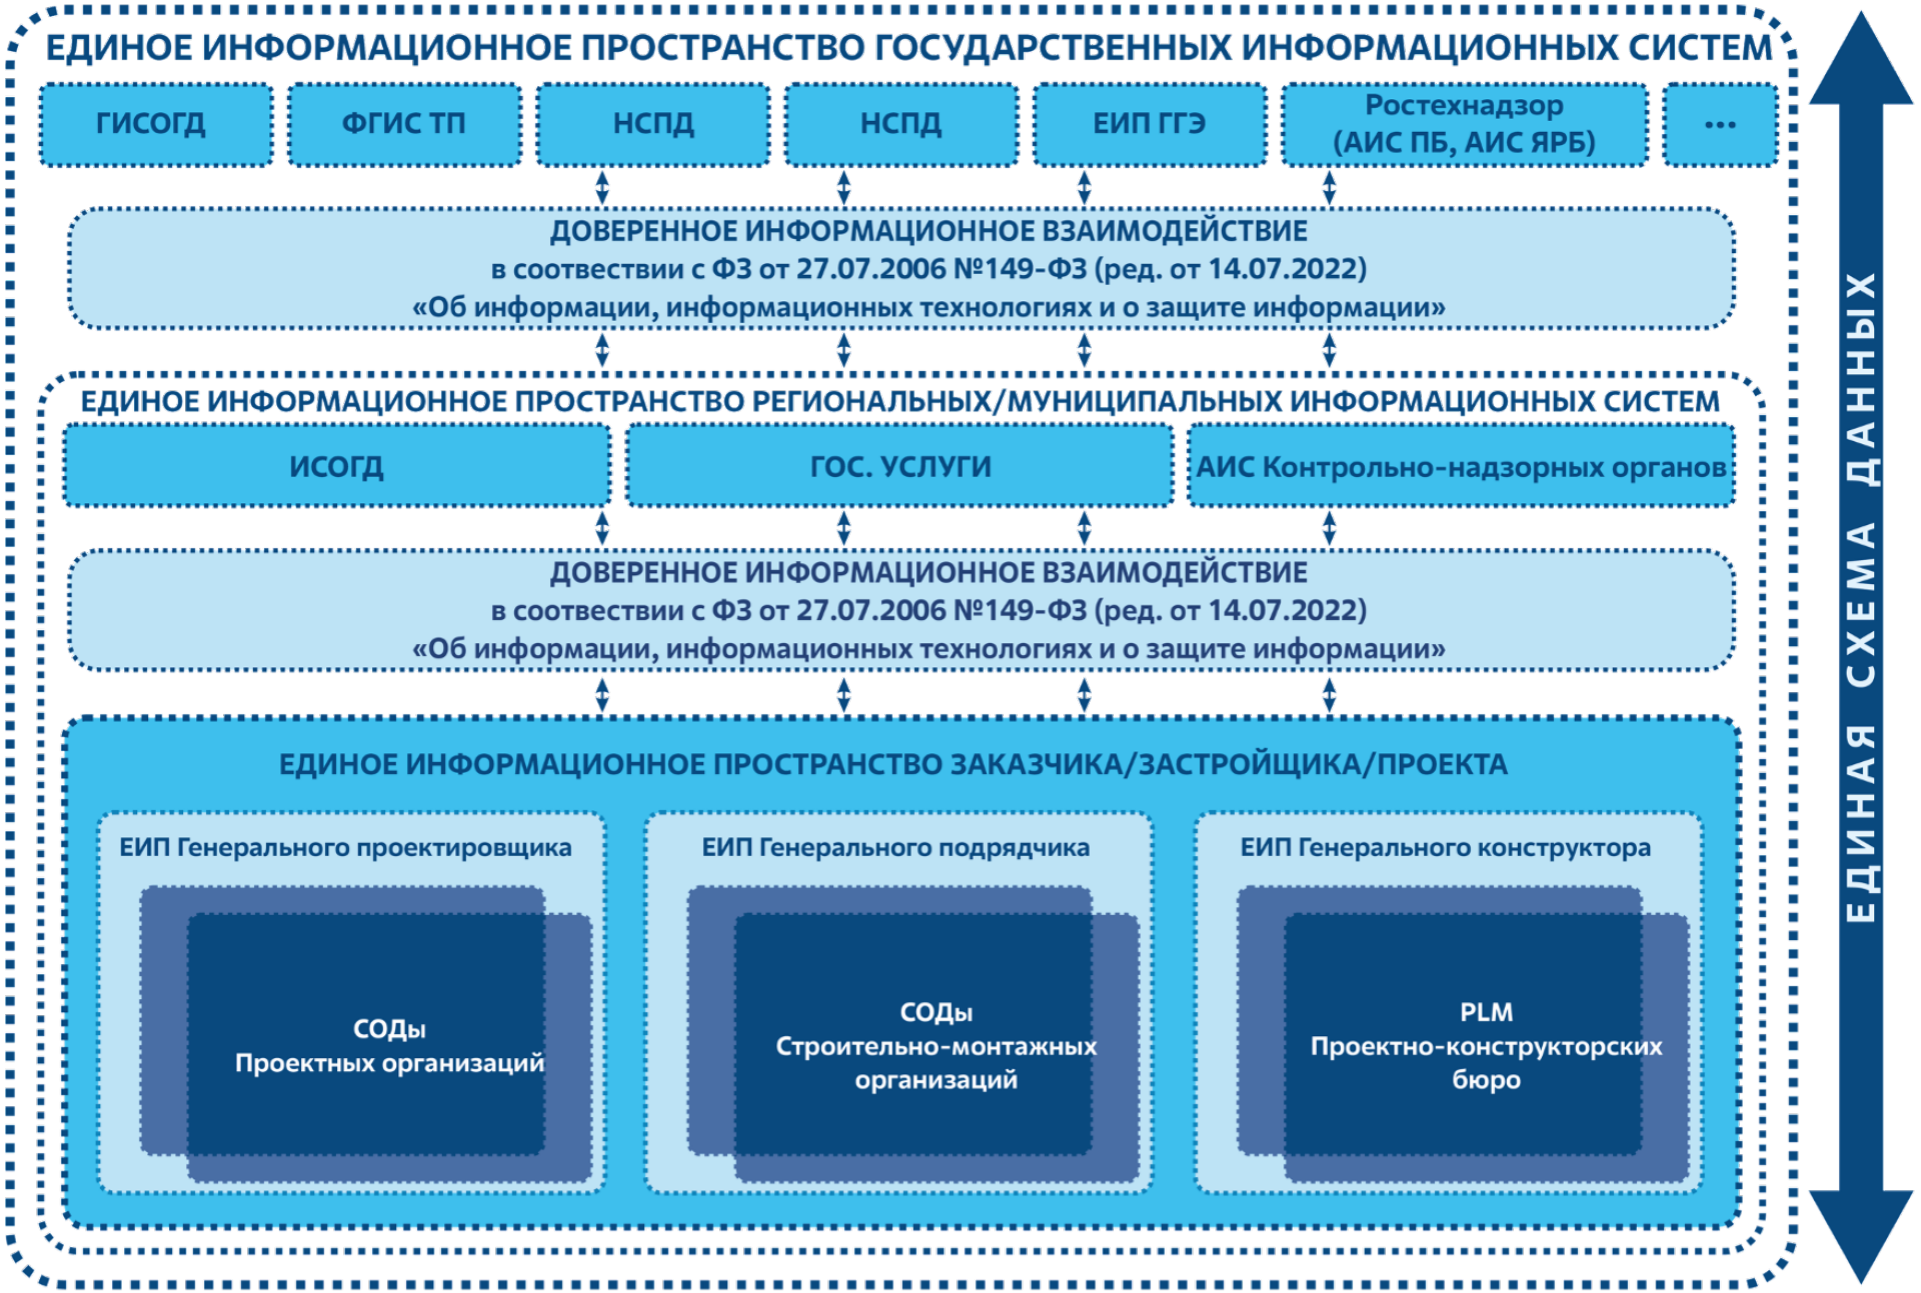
ЕДИНОЕ ИНФОРМАЦИОННОЕ ПРОСТРАНСТВО ГОСУДАРСТВЕННЫХ ИНФОРМАЦИОННЫХ СИСТЕМ

ГИСОГД

ФГИС ТП

НСПД

НСПД

ЕИП ГГЭ

Ростехнадзор (АИС ПБ, АИС ЯРБ)

...

ДОВЕРЕННОЕ ИНФОРМАЦИОННОЕ ВЗАИМОДЕЙСТВИЕ
в соотвествии с ФЗ от 27.07.2006 №149-ФЗ (ред. от 14.07.2022)
«Об информации, информационных технологиях и о защите информации»

ЕДИНОЕ ИНФОРМАЦИОННОЕ ПРОСТРАНСТВО РЕГИОНАЛЬНЫХ/МУНИЦИПАЛЬНЫХ ИНФОРМАЦИОННЫХ СИСТЕМ

ИСОГД

ГОС. УСЛУГИ

АИС Контрольно-надзорных органов

ДОВЕРЕННОЕ ИНФОРМАЦИОННОЕ ВЗАИМОДЕЙСТВИЕ
в соотвествии с ФЗ от 27.07.2006 №149-ФЗ (ред. от 14.07.2022)
«Об информации, информационных технологиях и о защите информации»

ЕДИНОЕ ИНФОРМАЦИОННОЕ ПРОСТРАНСТВО ЗАКАЗЧИКА/ЗАСТРОЙЩИКА/ПРОЕКТА

ЕИП Генерального проектировщика

СОДы
Проектных организаций

ЕИП Генерального подрядчика

СОДы
Строительно-монтажных организаций

ЕИП Генерального конструктора

PLM
Проектно-конструкторских бюро

ЕДИНАЯ СХЕМА ДАННЫХ